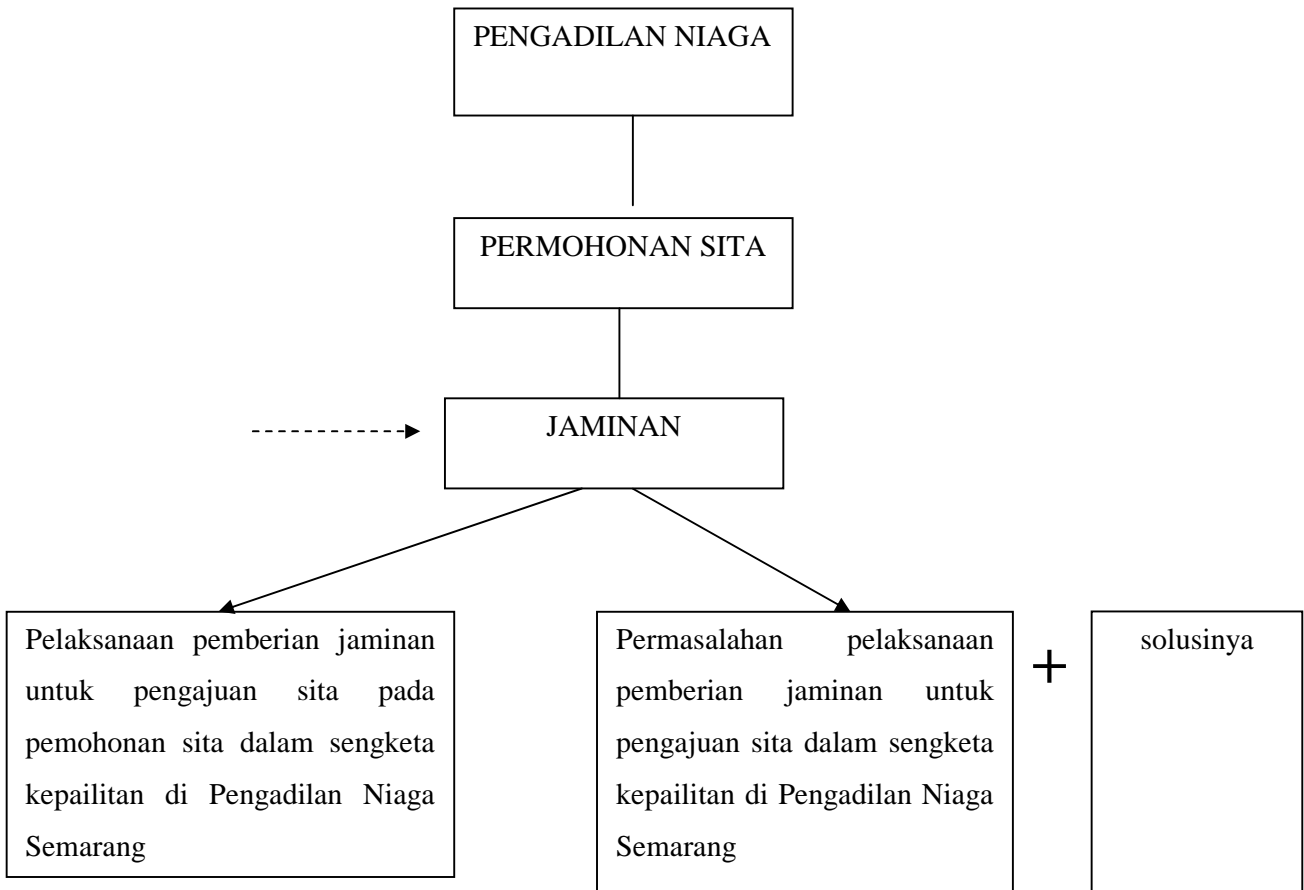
PENGADILAN NIAGA

PERMOHONAN SITA

JAMINAN

Pelaksanaan pemberian jaminan untuk pengajuan sita pada pemohonan sita dalam sengketa kepailitan di Pengadilan Niaga Semarang

Permasalahan pelaksanaan pemberian jaminan untuk pengajuan sita dalam sengketa kepailitan di Pengadilan Niaga Semarang

+

solusinya